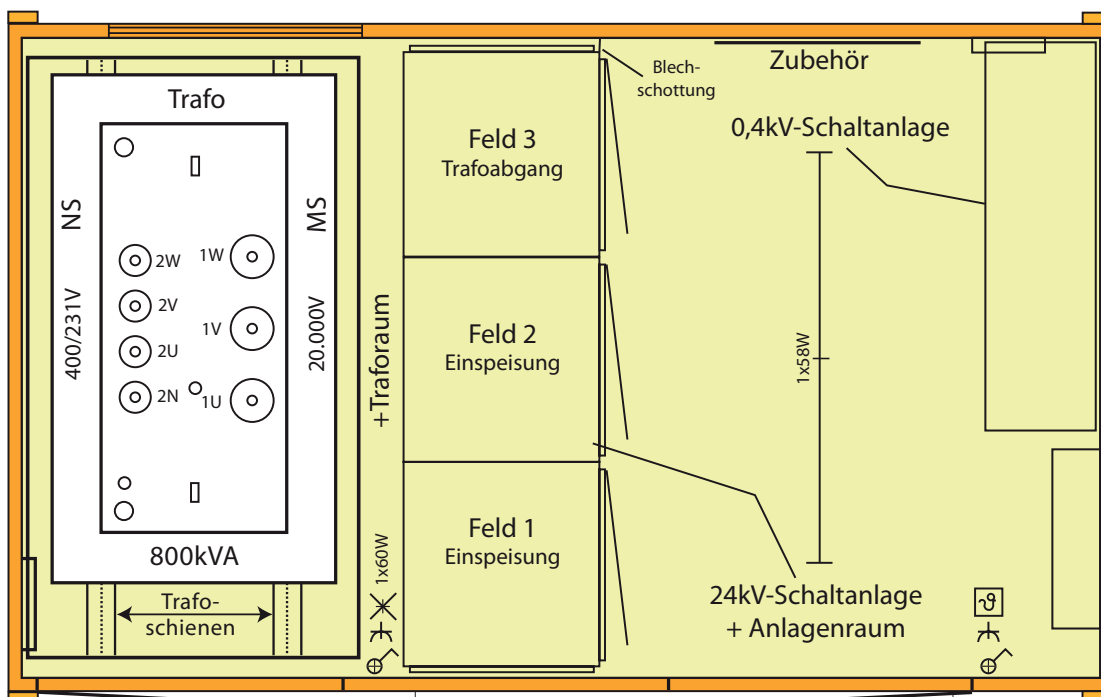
Trafo

NS

MS

400/231V

20.000V

2W
2V
2U
2N

1W
1V
1U

800kVA

Trafoschienen

+Traforaum

1x60W

Feld 3
Trafoabgang

Feld 2
Einspeisung

Feld 1
Einspeisung

Blechschottung

Zubehör

0,4kV-Schaltanlage

1x58W

24kV-Schaltanlage
+ Anlagenraum